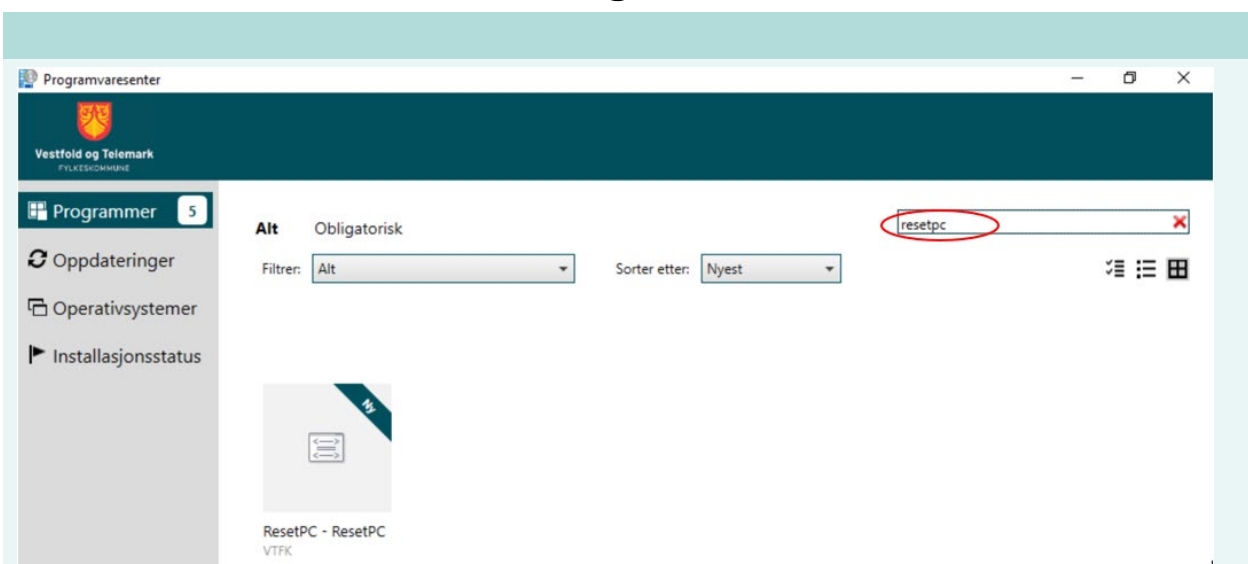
Programvaresenter

Vestfold og Telemark
FYLKESKOMMUNE

Programmer 5

Oppdateringer

Operativsystemer

Installasjonsstatus

Alt Obligatorisk

resetpc

Filtrer: Alt

Sorter etter: Nyest

Ny

ResetPC - ResetPC
VTFK